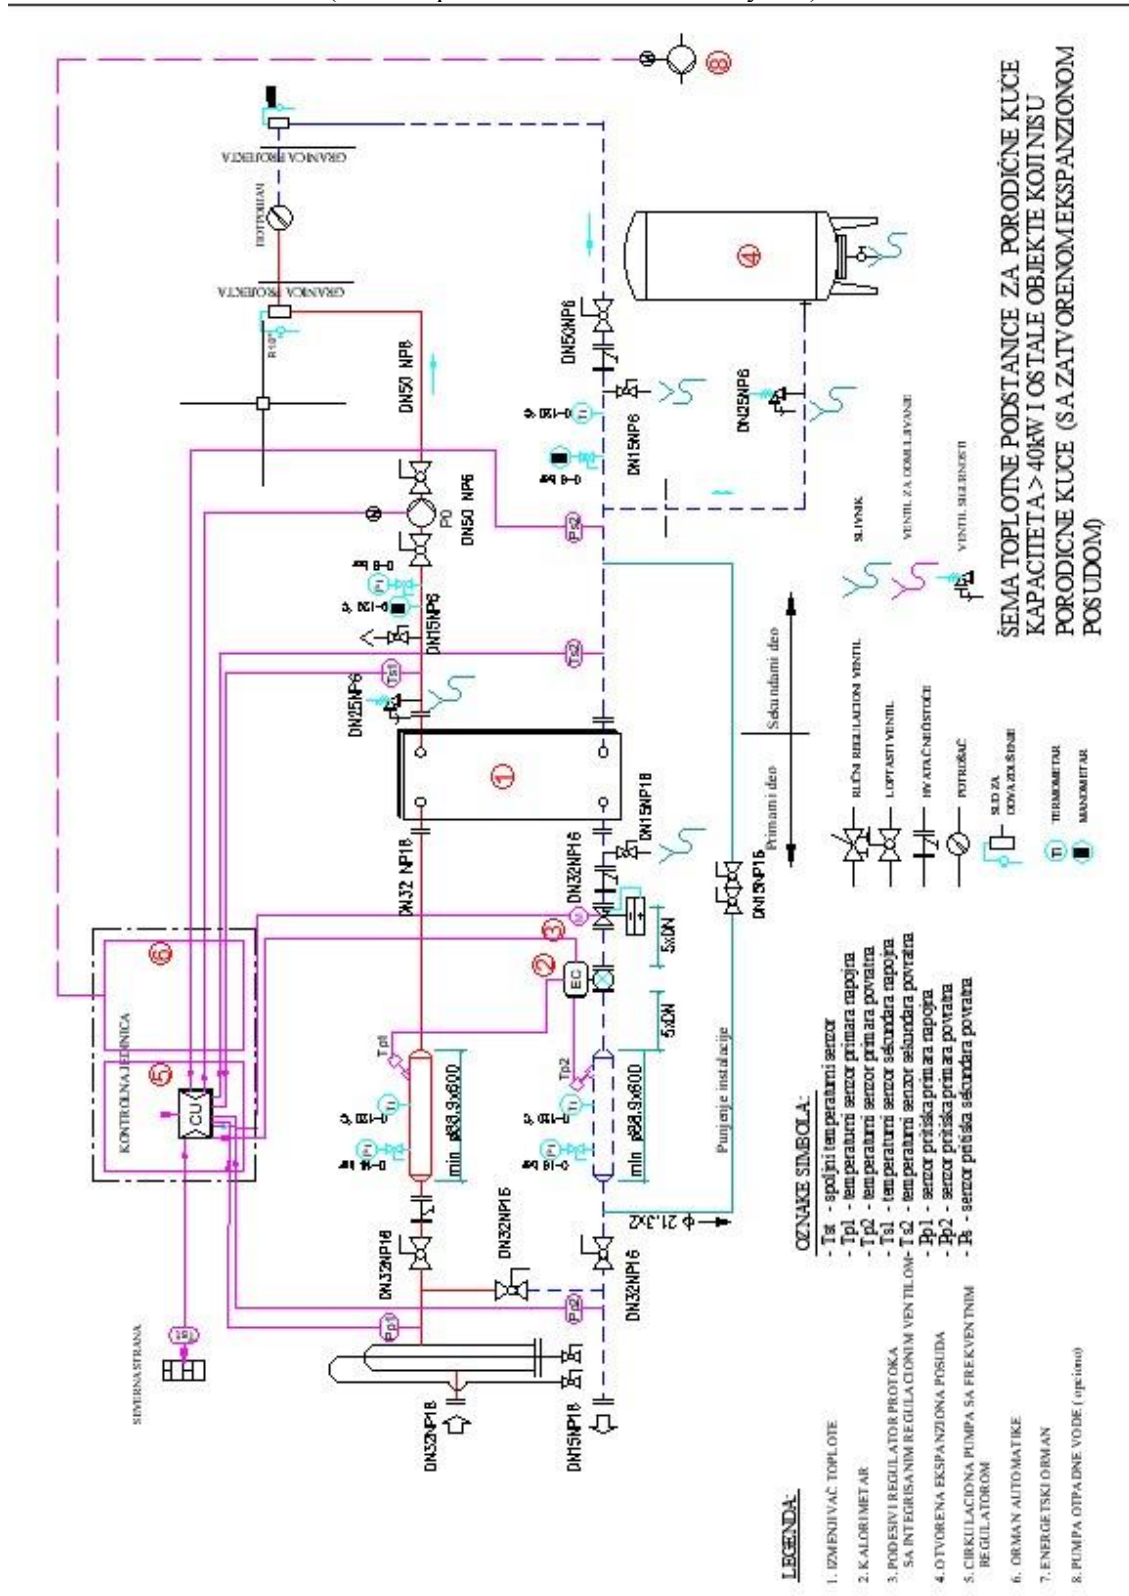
ŠEMA TOPLOTNE PODSTANICE ZA PORODIČNE KUĆE KAPACITETA > 40kW I OSTALE OBJEKTE KOJI NISU PORODIČNE KUĆE (SA ZATVORENOM EKSPANZIONOM POSUDOM)

LEGENDA:
1. IZMENJIVAČ TOPLOTE
2. KALORIMETAR
3. PODESIVI REGULATOR PROTOKA SA INTEGRISANIM REGULACIONIM VENTILOM
4. OTVORENA EKSPANZIONA POSUDA
5. CIRKULACIONA PUMPA SA FREKVENTNIM REGULATOROM
6. ORMAN AUTOMATIKE
7. ENERGETSKI ORMAN
8. PUMPA OTPADNE VODE (opciono)

OZNAKE SIMBOLA:
- Tst - spoljni temperaturni senzor
- Tp1 - temperaturni senzor primara razvoda
- Tp2 - temperaturni senzor primara povratka
- Ts1 - temperaturni senzor sekundara razvoda
- Ts2 - temperaturni senzor sekundara povratka
- Pp1 - senzor pritiska primara razvoda
- Pp2 - senzor pritiska primara povratka
- Ps - senzor pritiska sekundara povratka

RUČNI REGULACIONI VENTIL
LOPTASTI VENTIL
HVATAČ NEČISTOĆE
POTROŠAČ
SUD ZA ODVAZDUŠENJE
TERMOMETAR
MANOMETAR
SLIVNIK
VENTIL ZA ODMULJIVANJE
VENTIL SIGURNOSTI

SEVERNA STRANA
KONTROLNA JEDINICA
CU
DN32NP16
DN15NP16
DN32 NP16
DN32NP16
min ø88,9x600
min ø88,9x600
Tp1
Tp2
EC
5xDN
5xDN
Punjenje instalacije
ø 21,3x2
DN15NP16
DN15NP16
Primarni deo
Sekundarni deo
DN25NP6
DN15NP6
DN50 NP6
PO
DN50 NP6
DN15NP6
DN25NP6
DN50NP6
R1/2"
GRANICA PROJEKTA
POTROŠAČ
GRANICA PROJEKTA
Ts1
Ts2
Ps2
Pp2
Pp1
0-120 °C
0-16 bar
0-6 bar
0-120 °C
1
2
3
4
5
6
8